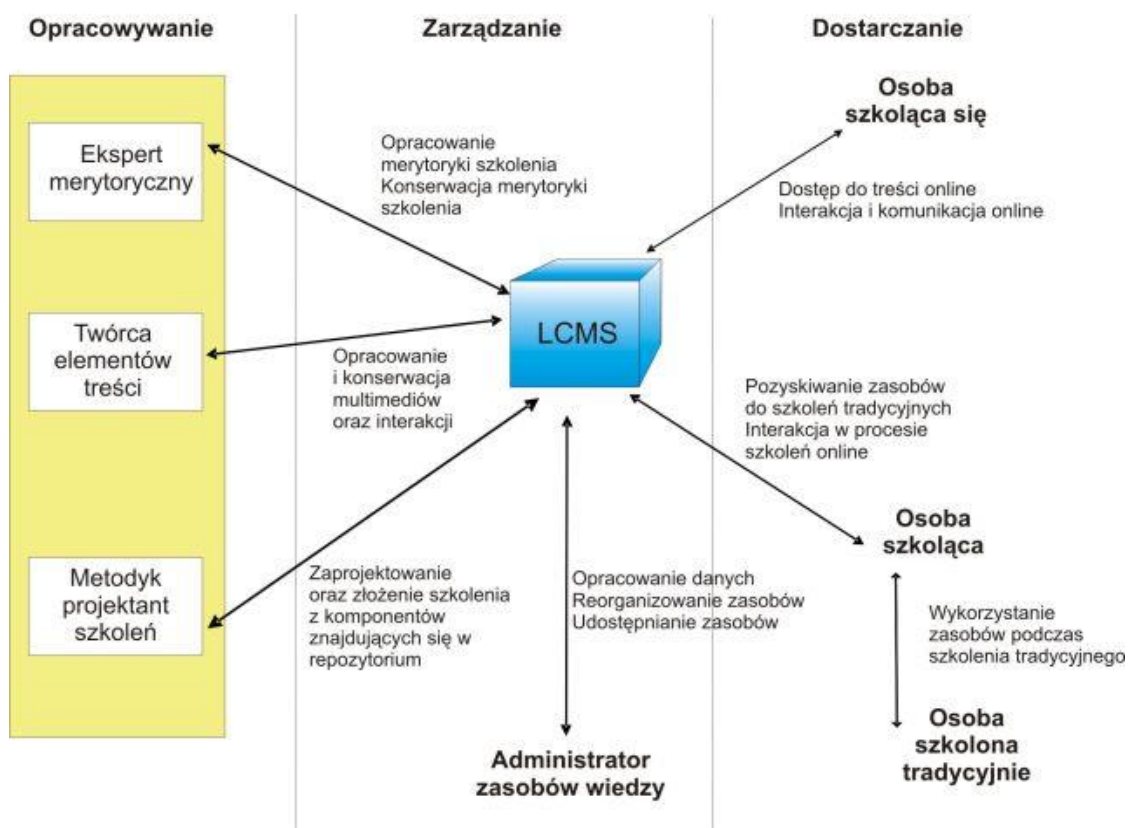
Opracowywanie

Zarządzanie

Dostarczanie

Ekspert merytoryczny

Twórca elementów treści

Metodyk projektant szkoleń

Opracowanie merytoryki szkolenia
Konserwacja merytoryki szkolenia

Opracowanie i konserwacja multimediów oraz interakcji

Zaprojektowanie oraz złożenie szkolenia z komponentów znajdujących się w repozytorium

LCMS

Opracowanie danych
Reorganizowanie zasobów
Udostępnianie zasobów

Administrator zasobów wiedzy

Osoba szkoląca się

Dostęp do treści online
Interakcja i komunikacja online

Pozyskiwanie zasobów do szkoleń tradycyjnych
Interakcja w procesie szkoleń online

Osoba szkoląca

Wykorzystanie zasobów podczas szkolenia tradycyjnego

Osoba szkolona tradycyjnie